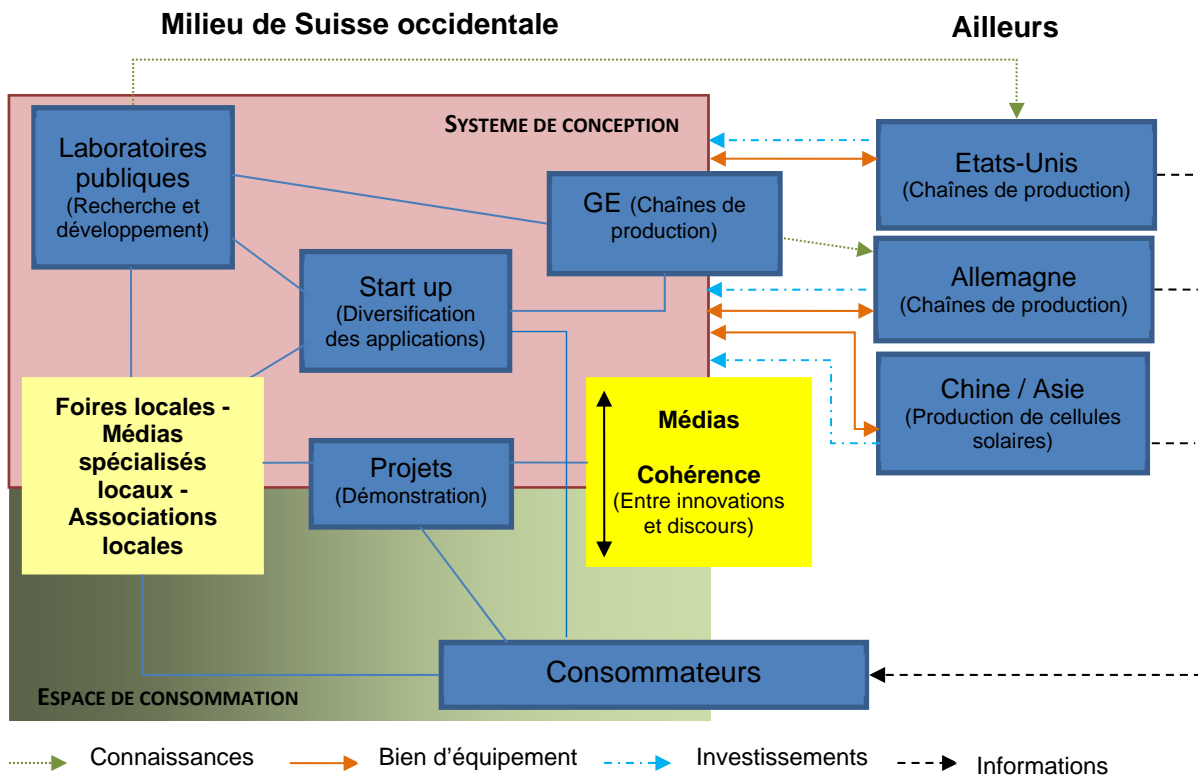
Milieu de Suisse occidentale

Ailleurs

SYSTEME DE CONCEPTION

Laboratoires publiques (Recherche et développement)

GE (Chaînes de production)

Start up (Diversification des applications)

Etats-Unis (Chaînes de production)

Allemagne (Chaînes de production)

Chine / Asie (Production de cellules solaires)

Foires locales - Médias spécialisés locaux - Associations locales

Projets (Démonstration)

Médias

Cohérence (Entre innovations et discours)

Consommateurs

ESPACE DE CONSOMMATION

Connaissances

Bien d'équipement

Investissements

Informations